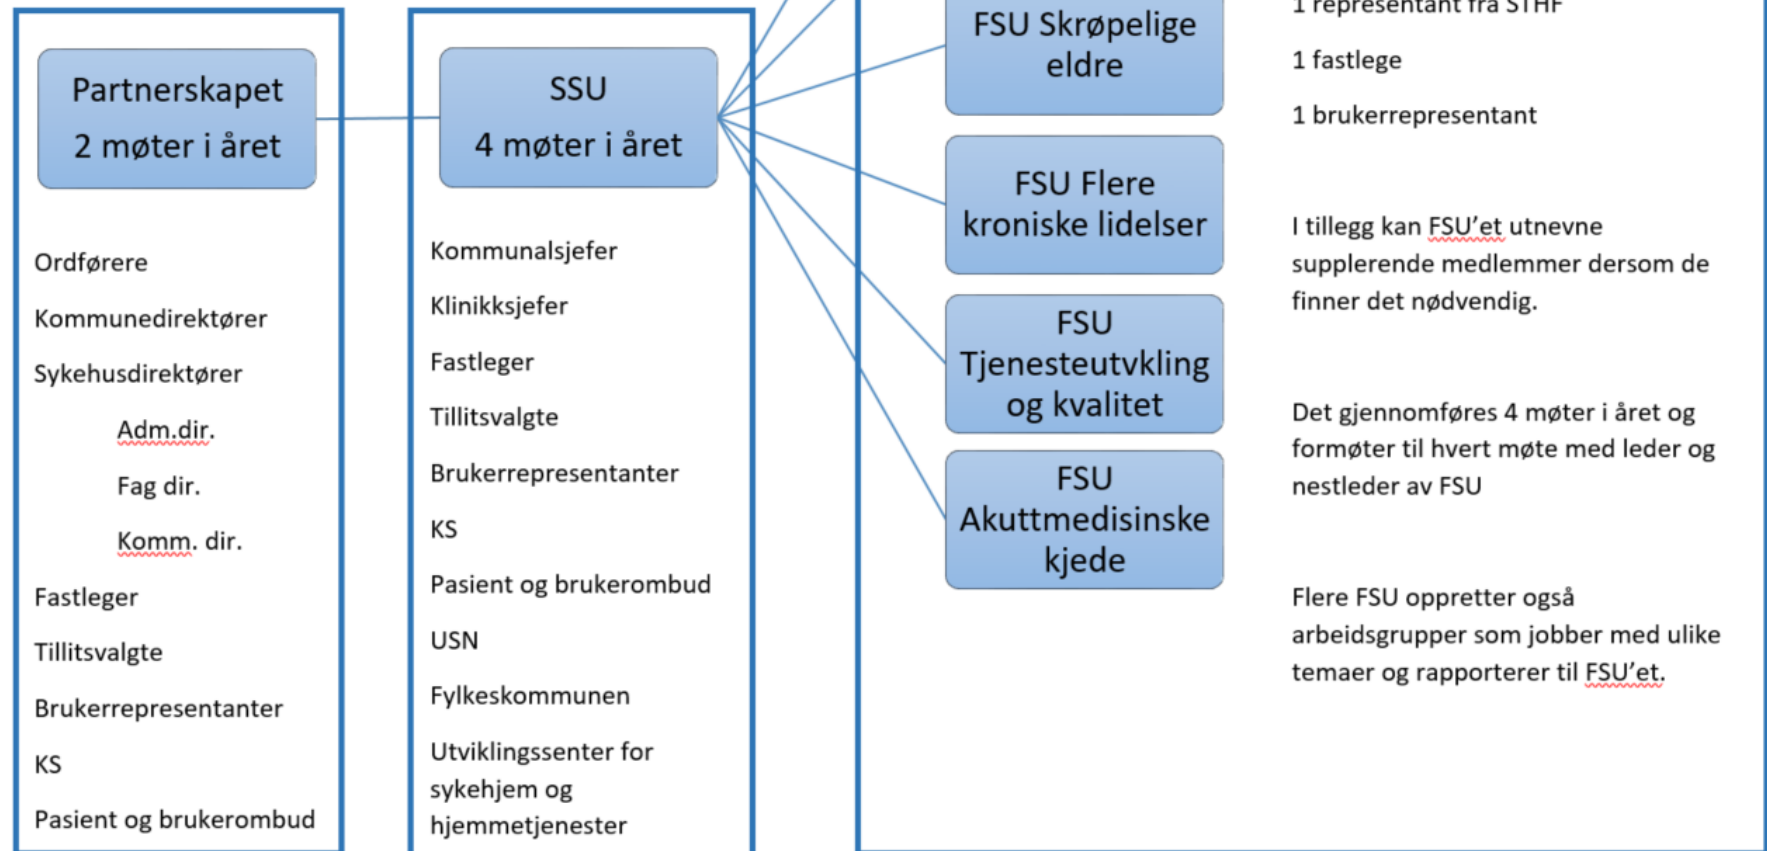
Partnerskapet
2 møter i året

Ordførere

Kommunedirektører

Sykehusdirektører

Adm.dir.

Fag dir.

Komm. dir.

Fastleger

Tillitsvalgte

Brukerrepresentanter

KS

Pasient og brukerombud

SSU
4 møter i året

Kommunalsjefer

Klinikksjefer

Fastleger

Tillitsvalgte

Brukerrepresentanter

KS

Pasient og brukerombud

USN

Fylkeskommunen

Utviklingssenter for sykehjem og hjemmetjenester

FSU Skrøpelige eldre

FSU Flere kroniske lidelser

FSU Tjenesteutvkling og kvalitet

FSU Akuttmedisinske kjede

1 representant fra STHF

1 fastlege

1 brukerrepresentant

I tillegg kan FSU'et utnevne supplerende medlemmer dersom de finner det nødvendig.

Det gjennomføres 4 møter i året og formøter til hvert møte med leder og nestleder av FSU

Flere FSU oppretter også arbeidsgrupper som jobber med ulike temaer og rapporterer til FSU'et.